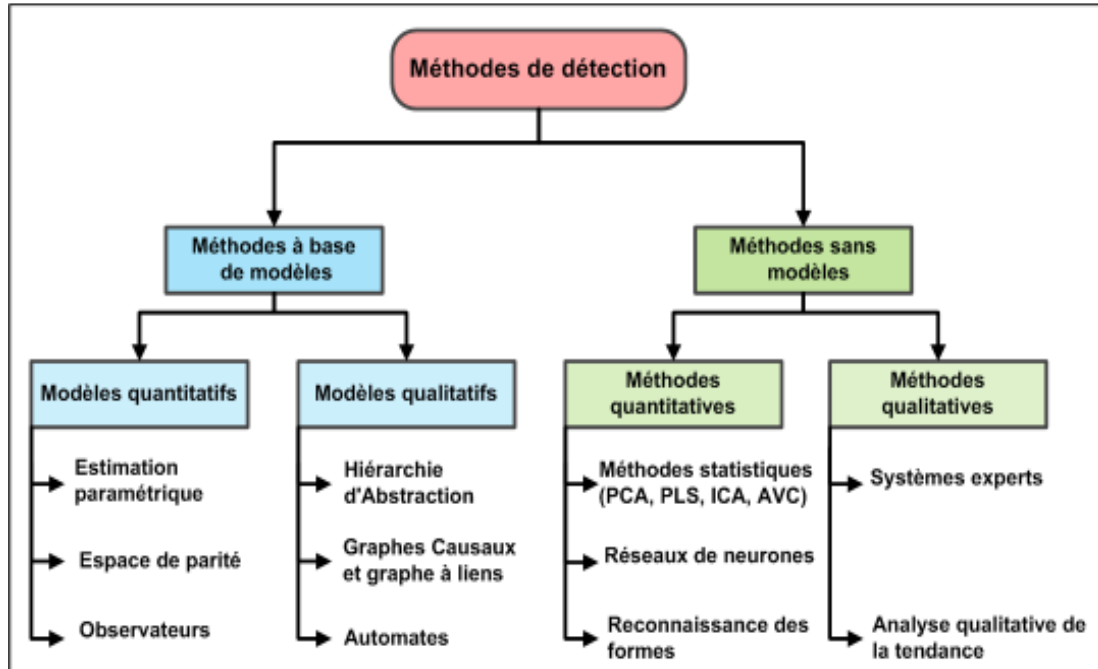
Méthodes de détection

Méthodes à base de modèles

Méthodes sans modèles

Modèles quantitatifs

Estimation paramétrique

Espace de parité

Observateurs

Modèles qualitatifs

Hiérarchie d'Abstraction

Graphes Causaux et graphe à liens

Automates

Méthodes quantitatives

Méthodes statistiques (PCA, PLS, ICA, AVC)

Réseaux de neurones

Reconnaissance des formes

Méthodes qualitatives

Systèmes experts

Analyse qualitative de la tendance